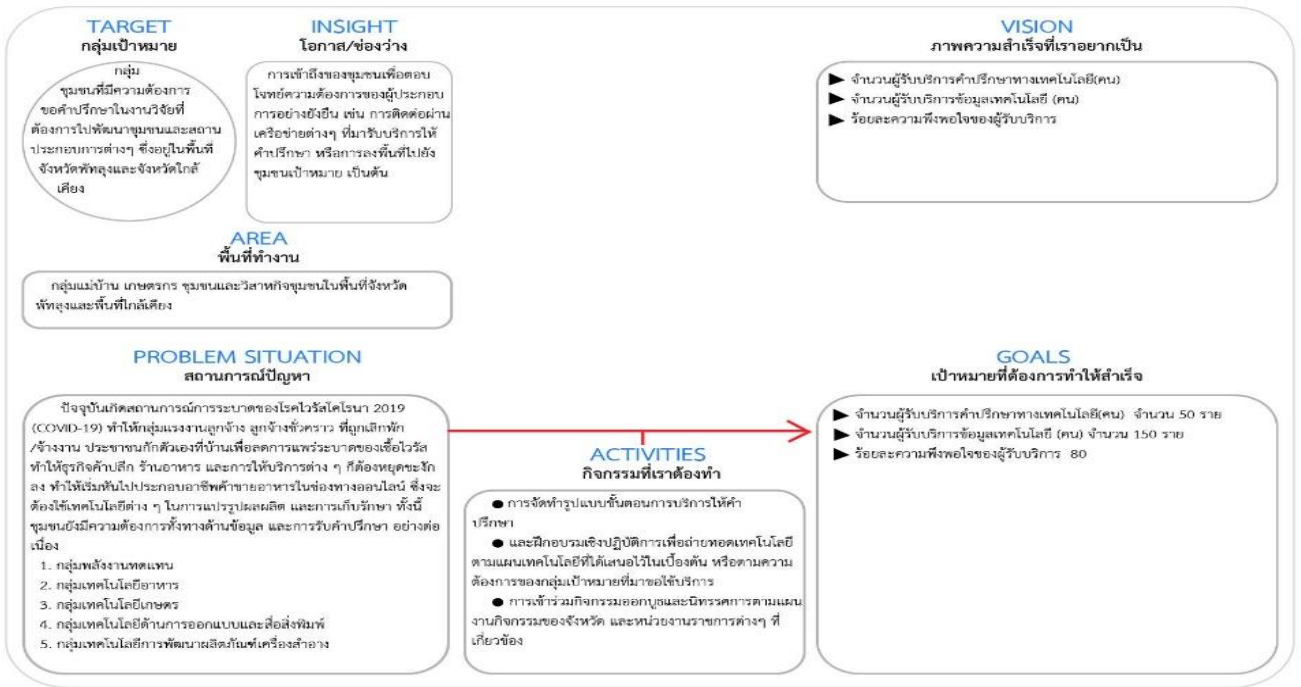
TARGET
กลุ่มเป้าหมาย

กลุ่ม ชุมชนที่มีความต้องการขอคำปรึกษาในงานวิจัยที่ต้องการไปพัฒนาชุมชนและสถานประกอบการต่างๆ ซึ่งอยู่ในพื้นที่จังหวัดพัทลุงและจังหวัดใกล้เคียง

INSIGHT
โอกาส/ช่องว่าง

การเข้าถึงของชุมชนเพื่อตอบโจทย์ความต้องการของผู้ประกอบการอย่างยั่งยืน เช่น การติดต่อผ่านเครือข่ายต่างๆ ที่มารับบริการให้คำปรึกษา หรือการลงพื้นที่ไปยังชุมชนเป้าหมาย เป็นต้น

VISION
ภาพความสำเร็จที่เราอยากเป็น

▶ จำนวนผู้รับบริการคำปรึกษาทางเทคโนโลยี(คน)
▶ จำนวนผู้รับบริการข้อมูลเทคโนโลยี (คน)
▶ ร้อยละความพึงพอใจของผู้รับบริการ

AREA
พื้นที่ทำงาน

กลุ่มแม่บ้าน เกษตรกร ชุมชนและวิสาหกิจชุมชนในพื้นที่จังหวัดพัทลุงและพื้นที่ใกล้เคียง

PROBLEM SITUATION
สถานการณ์ปัญหา

ปัจจุบันเกิดสถานการณ์การระบาดของโรคไวรัสโคโรนา 2019 (COVID-19) ทำให้กลุ่มแรงงานลูกจ้าง ลูกจ้างชั่วคราว ที่ถูกเลิกจ้าง/ว่างงาน ประชาชนกักตัวเองที่บ้านเพื่อลดการแพร่ระบาดของเชื้อไวรัส ทำให้ธุรกิจค้าปลีก ร้านอาหาร และการให้บริการต่าง ๆ ก็ต้องหยุดชะงักลง ทำให้เริ่มหันไปประกอบอาชีพค้าขายอาหารในช่องทางออนไลน์ ซึ่งจะต้องใช้เทคโนโลยีต่าง ๆ ในการแปรรูปผลผลิต และการเก็บรักษา ทั้งนี้ชุมชนยังมีความต้องการทั้งทางด้านข้อมูล และการรับคำปรึกษา อย่างต่อเนื่อง
1. กลุ่มพลังงานทดแทน
2. กลุ่มเทคโนโลยีอาหาร
3. กลุ่มเทคโนโลยีเกษตร
4. กลุ่มเทคโนโลยีด้านการออกแบบและสื่อสิ่งพิมพ์
5. กลุ่มเทคโนโลยีการพัฒนาผลิตภัณฑ์เครื่องสำอาง

ACTIVITIES
กิจกรรมที่เราต้องทำ

● การจัดทำรูปแบบขั้นตอนการบริการให้คำปรึกษา
● และฝึกอบรมเชิงปฏิบัติการเพื่อถ่ายทอดเทคโนโลยีตามแผนเทคโนโลยีที่ได้เสนอไว้ในเบื้องต้น หรือตามความต้องการของกลุ่มเป้าหมายที่มาขอใช้บริการ
● การเข้าร่วมกิจกรรมออกบูธและนิทรรศการตามแผนงานกิจกรรมของจังหวัด และหน่วยงานราชการต่างๆ ที่เกี่ยวข้อง

GOALS
เป้าหมายที่ต้องการทำให้สำเร็จ

▶ จำนวนผู้รับบริการคำปรึกษาทางเทคโนโลยี(คน) จำนวน 50 ราย
▶ จำนวนผู้รับบริการข้อมูลเทคโนโลยี (คน) จำนวน 150 ราย
▶ ร้อยละความพึงพอใจของผู้รับบริการ 80